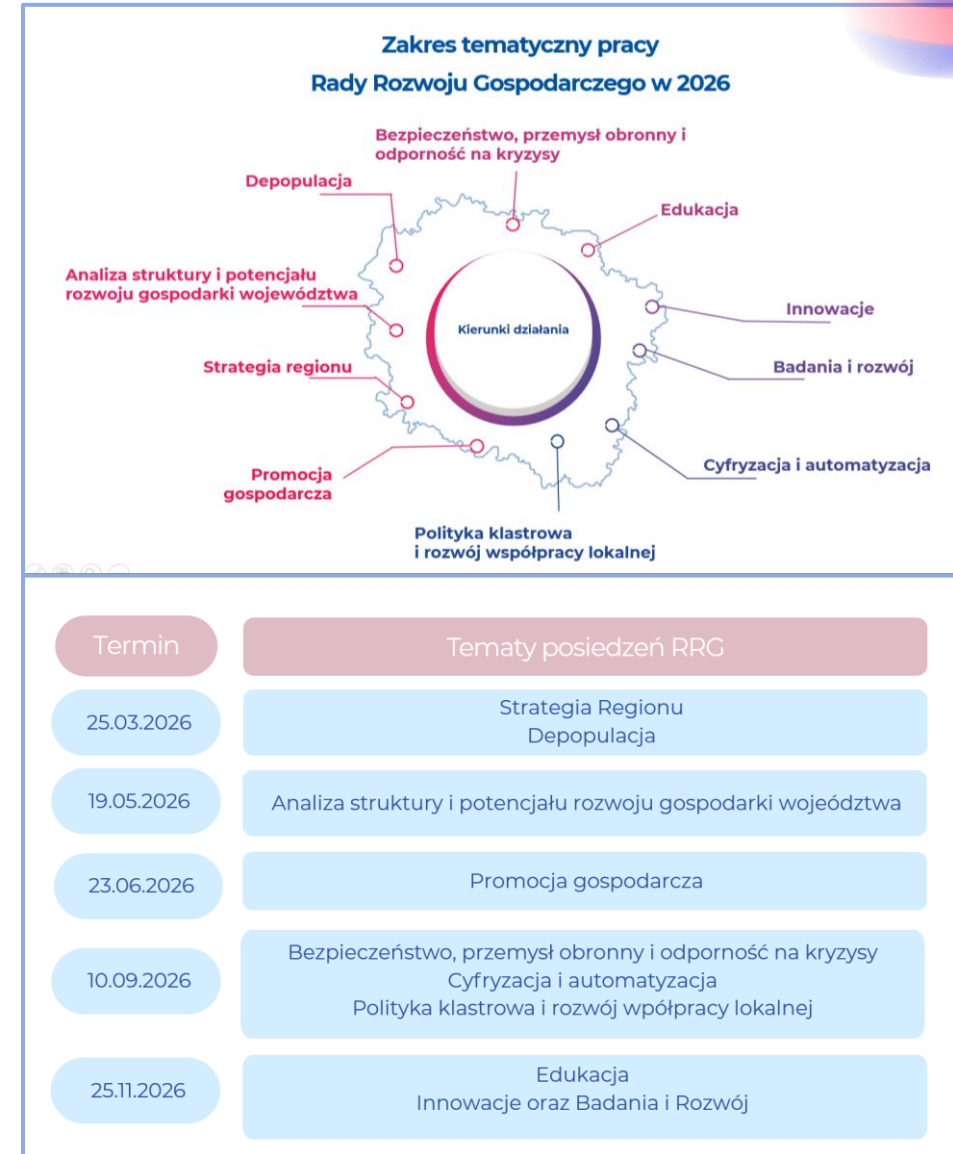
Zakres tematyczny pracy
Rady Rozwoju Gospodarczego w 2026

Bezpieczeństwo, przemysł obronny i odporność na kryzysy

Depopulacja

Edukacja

Analiza struktury i potencjału rozwoju gospodarki województwa

Kierunki działania

Innowacje

Badania i rozwój

Strategia regionu

Cyfryzacja i automatyzacja

Promocja gospodarcza

Polityka klastrowa i rozwój współpracy lokalnej

| Termin | Tematy posiedzeń RRG |
|---|---|
| 25.03.2026 | Strategia Regionu<br>Depopulacja |
| 19.05.2026 | Analiza struktury i potencjału rozwoju gospodarki wojeództwa |
| 23.06.2026 | Promocja gospodarcza |
| 10.09.2026 | Bezpieczeństwo, przemysł obronny i odporność na kryzysy<br>Cyfryzacja i automatyzacja<br>Polityka klastrowa i rozwój współpracy lokalnej |
| 25.11.2026 | Edukacja<br>Innowacje oraz Badania i Rozwój |